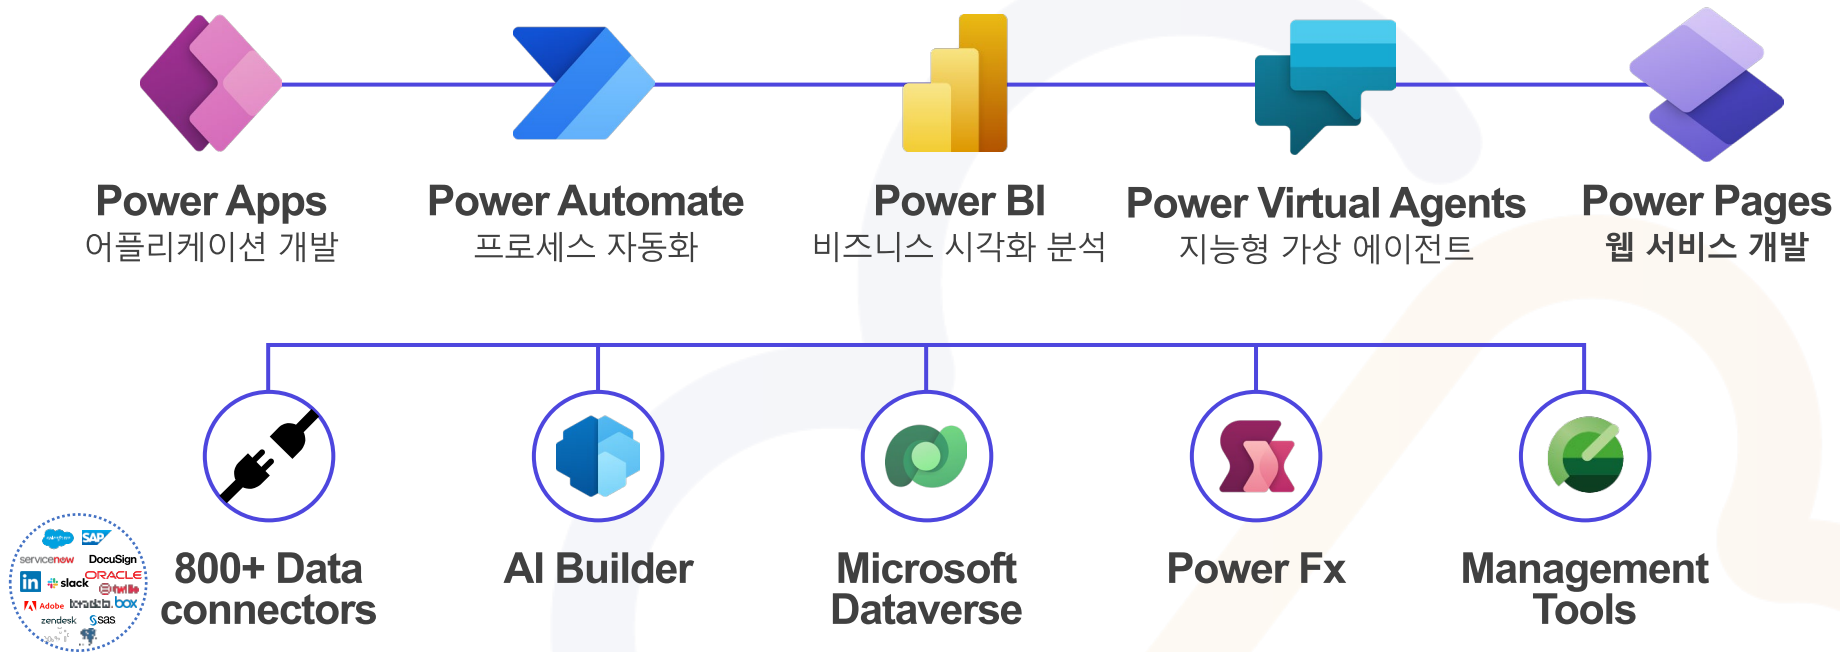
Power Apps
어플리케이션 개발

Power Automate
프로세스 자동화

Power BI
비즈니스 시각화 분석

Power Virtual Agents
지능형 가상 에이전트

Power Pages
웹 서비스 개발

salesforce SAP
servicenow DocuSign
in slack ORACLE
twilio
Adobe teradata box
zendesk sas

800+ Data connectors

AI Builder

Microsoft Dataverse

Power Fx

Management Tools